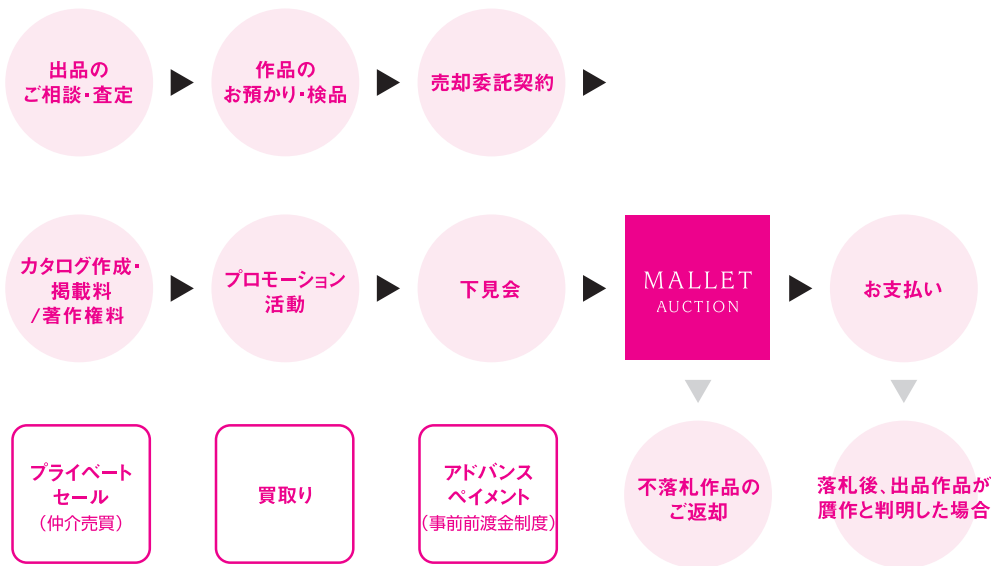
出品のご相談・査定

作品のお預かり・検品

売却委託契約

カタログ作成・掲載料／著作権料

プロモーション活動

下見会

MALLET AUCTION

お支払い

不落札作品のご返却

落札後、出品作品が贋作と判明した場合

プライベートセール（仲介売買）

買取り

アドバンスペイメント（事前前渡金制度）